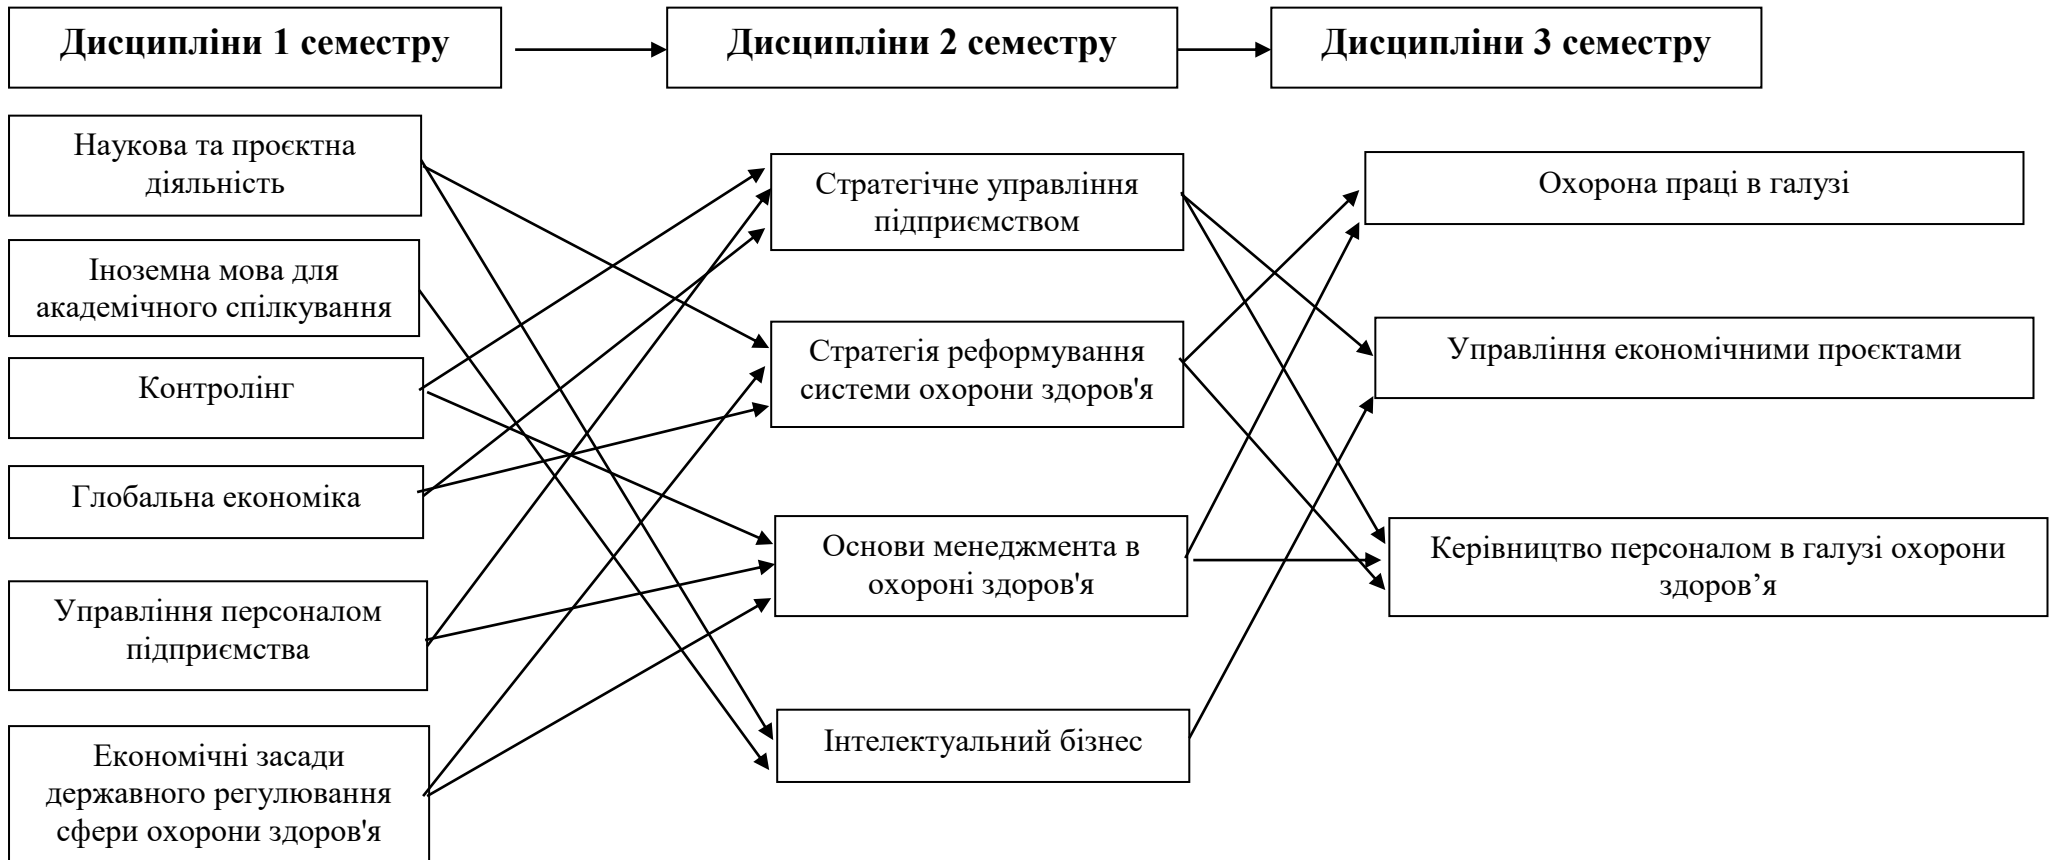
Дисципліни 1 семестру

Дисципліни 2 семестру

Дисципліни 3 семестру

Наукова та проєктна діяльність

Іноземна мова для академічного спілкування

Контролінг

Глобальна економіка

Управління персоналом підприємства

Економічні засади державного регулювання сфери охорони здоров'я

Стратегічне управління підприємством

Стратегія реформування системи охорони здоров'я

Основи менеджмента в охороні здоров'я

Інтелектуальний бізнес

Охорона праці в галузі

Управління економічними проєктами

Керівництво персоналом в галузі охорони здоров’я